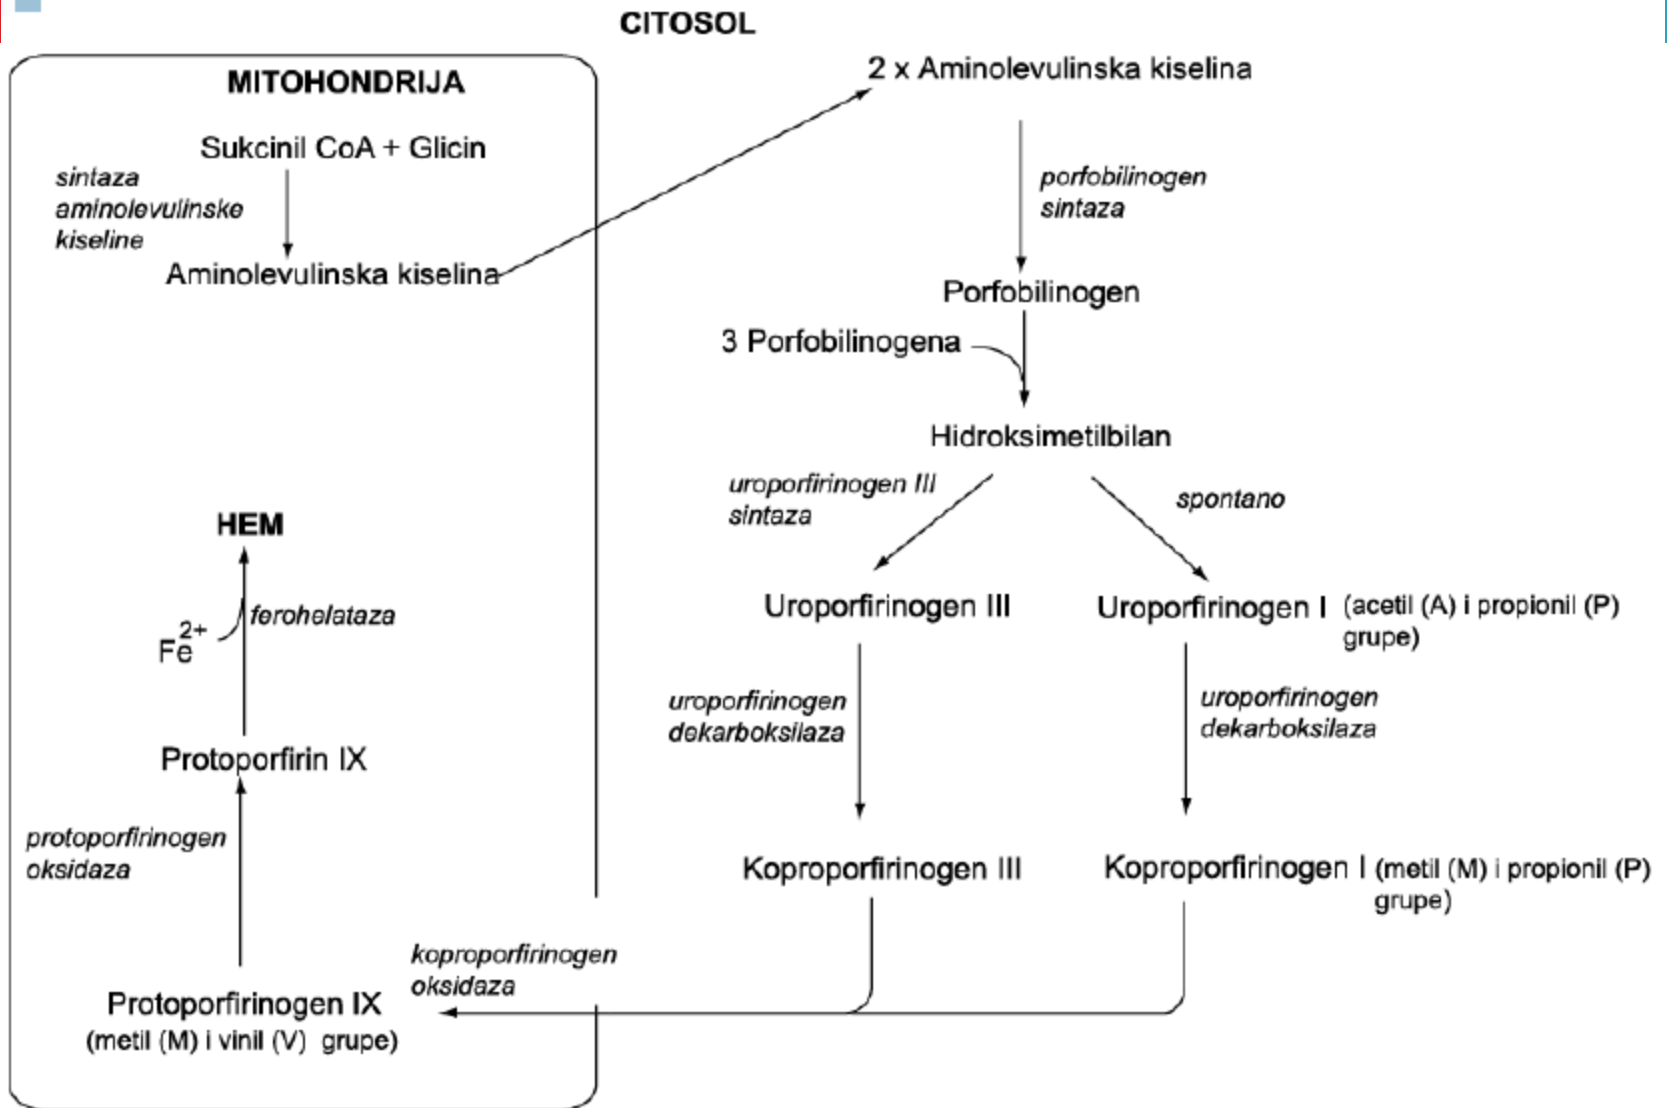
CITOSOL

MITOHONDRIJA

Sukcinil CoA + Glicin

sintaza aminolevulinske kiseline

Aminolevulinska kiselina

2 x Aminolevulinska kiselina

porfobilinogen sintaza

Porfobilinogen

3 Porfobilinogena

Hidroksimetilbilan

uroporfirinogen III sintaza

spontano

Uroporfirinogen III

Uroporfirinogen I (acetil (A) i propionil (P) grupe)

uroporfirinogen dekarboksilaza

uroporfirinogen dekarboksilaza

Koproporfirinogen III

Koproporfirinogen I (metil (M) i propionil (P) grupe)

HEM

$Fe^{2+}$

ferohelataza

Protoporfirin IX

protoporfirinogen oksidaza

koproporfirinogen oksidaza

Protoporfirinogen IX (metil (M) i vinil (V) grupe)